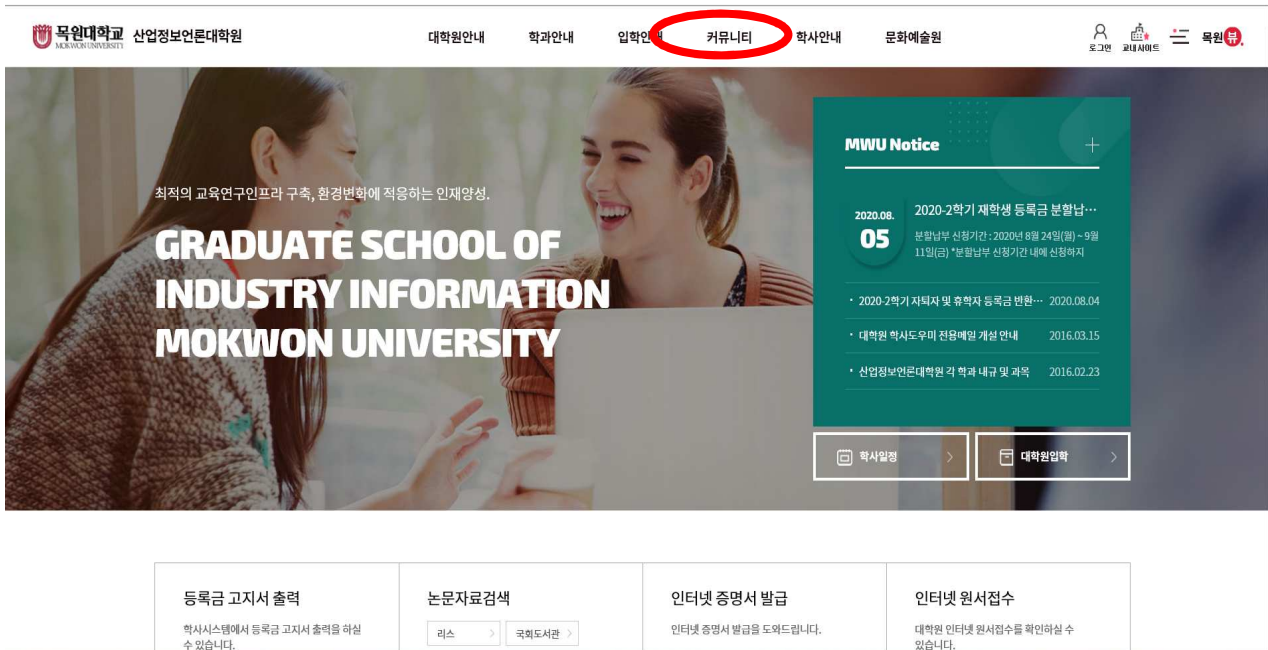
목원대학교 MOKWON UNIVERSITY 산업정보언론대학원

대학원안내 학과안내 입학안내 커뮤니티 학사안내 문화예술원

로그인 교내사이트 목원뷰

최적의 교육연구인프라 구축, 환경변화에 적응하는 인재양성.

GRADUATE SCHOOL OF INDUSTRY INFORMATION MOKWON UNIVERSITY

MWU Notice +

2020.08. 05

2020-2학기 재학생 등록금 분할납…

분할납부 신청기간 : 2020년 8월 24일(월) ~ 9월 11일(금) *분할납부 신청기간 내에 신청하지

· 2020-2학기 자퇴자 및 휴학자 등록금 반환… 2020.08.04

· 대학원 학사도우미 전용메일 개설 안내 2016.03.15

· 산업정보언론대학원 각 학과 내규 및 과목 2016.02.23

학사일정 >

대학원입학 >

등록금 고지서 출력
학사시스템에서 등록금 고지서 출력을 하실 수 있습니다.

논문자료검색
리스 > 국회도서관 >

인터넷 증명서 발급
인터넷 증명서 발급을 도와드립니다.

인터넷 원서접수
대학원 인터넷 원서접수를 확인하실 수 있습니다.